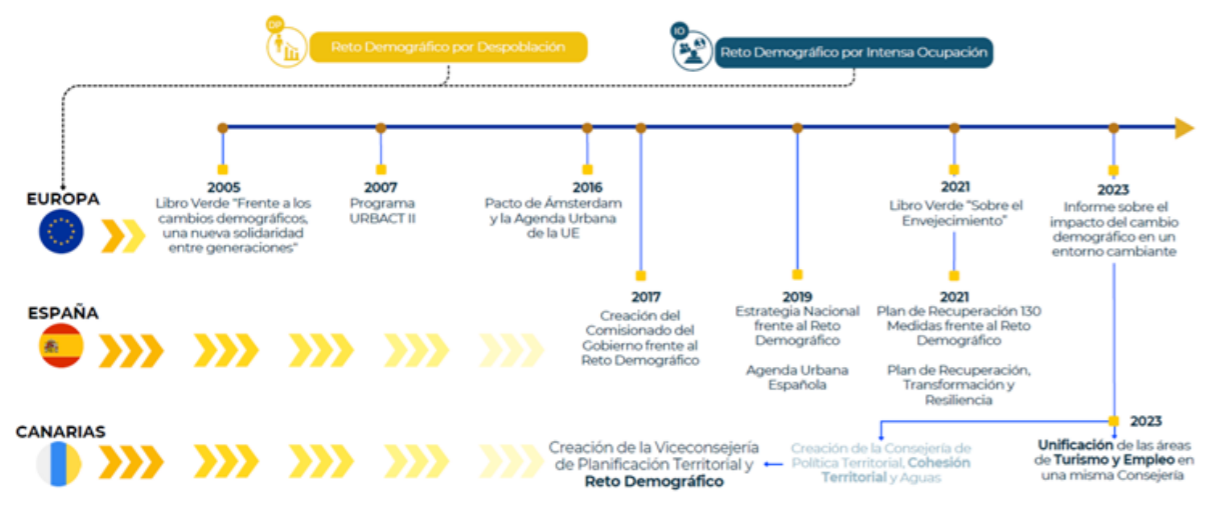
DP Reto Demográfico por Despoblación

IO Reto Demográfico por Intensa Ocupación

EUROPA

2005
Libro Verde "Frente a los cambios demográficos, una nueva solidaridad entre generaciones"

2007
Programa URBACT II

2016
Pacto de Ámsterdam y la Agenda Urbana de la UE

2021
Libro Verde "Sobre el Envejecimiento"

2023
Informe sobre el impacto del cambio demográfico en un entorno cambiante

ESPAÑA

2017
Creación del Comisionado del Gobierno frente al Reto Demográfico

2019
Estrategia Nacional frente al Reto Demográfico

Agenda Urbana Española

2021
Plan de Recuperación 130 Medidas frente al Reto Demográfico

Plan de Recuperación, Transformación y Resiliencia

CANARIAS

2023
Unificación de las áreas de Turismo y Empleo en una misma Consejería

Creación de la Consejería de Política Territorial, Cohesión Territorial y Aguas

Creación de la Viceconsejería de Planificación Territorial y Reto Demográfico